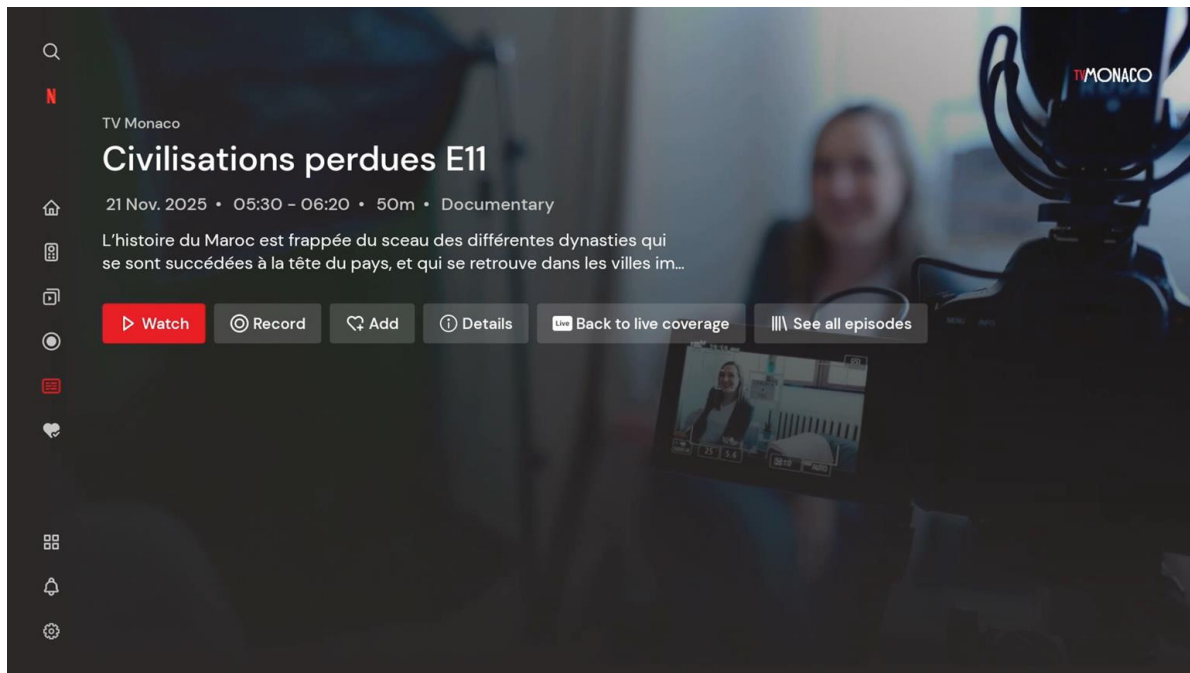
N

TVMONACO

TV Monaco

Civilisations perdues E11

21 Nov. 2025 • 05:30 - 06:20 • 50m • Documentary

L'histoire du Maroc est frappée du sceau des différentes dynasties qui se sont succédées à la tête du pays, et qui se retrouve dans les villes im...

Watch Record Add Details Live Back to live coverage See all episodes